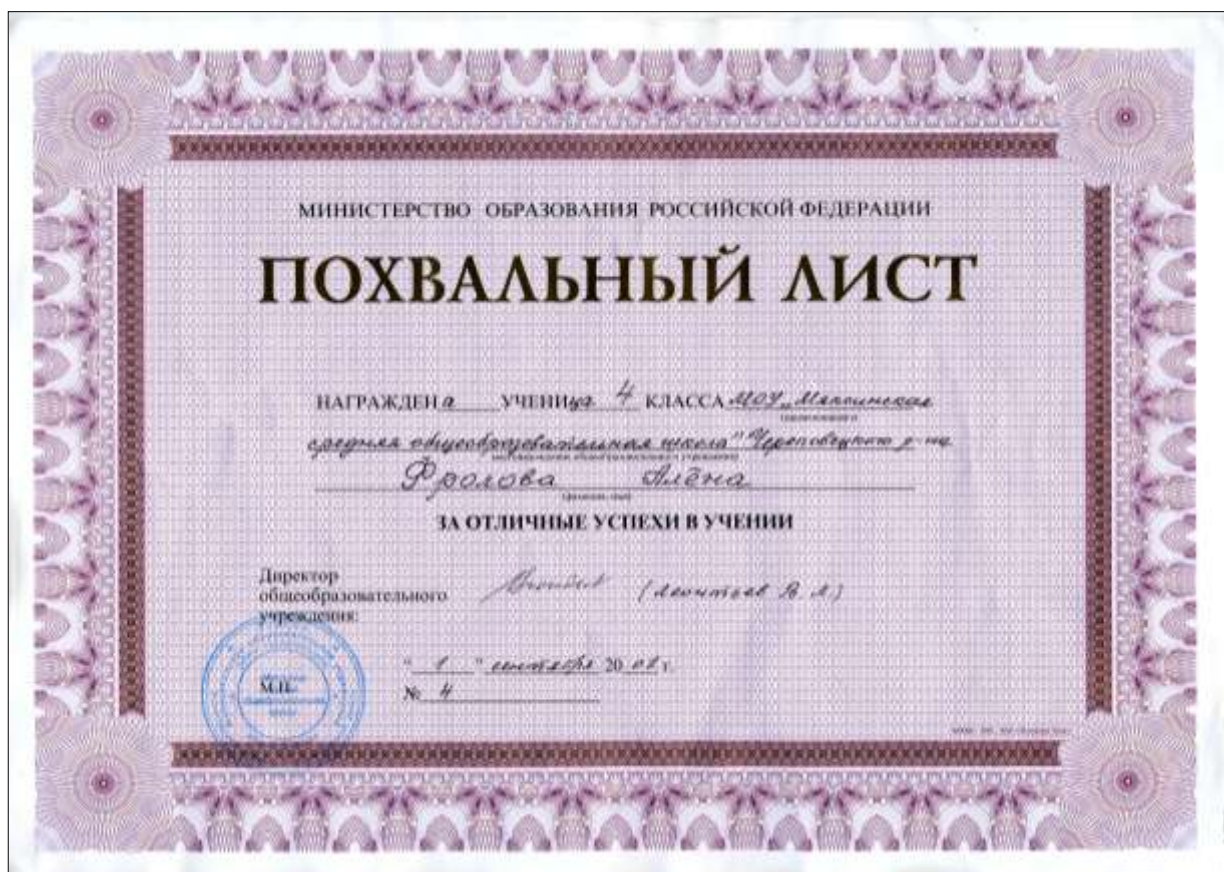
МИНИСТЕРСТВО ОБРАЗОВАНИЯ РОССИЙСКОЙ ФЕДЕРАЦИИ

ПОХВАЛЬНЫЙ ЛИСТ

НАГРАЖДЕНа УЧЕНИЦа 4 КЛАССА МОУ „Мяксинская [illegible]
средняя общеобразовательная школа" Череповецкого р-на
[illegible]
Фролова Алёна
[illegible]

ЗА ОТЛИЧНЫЕ УСПЕХИ В УЧЕНИИ

Директор общеобразовательного учреждения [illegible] (Леонтьев В. Л.)

М.П.

" 1 " сентября 20 08 г.
№ 4

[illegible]